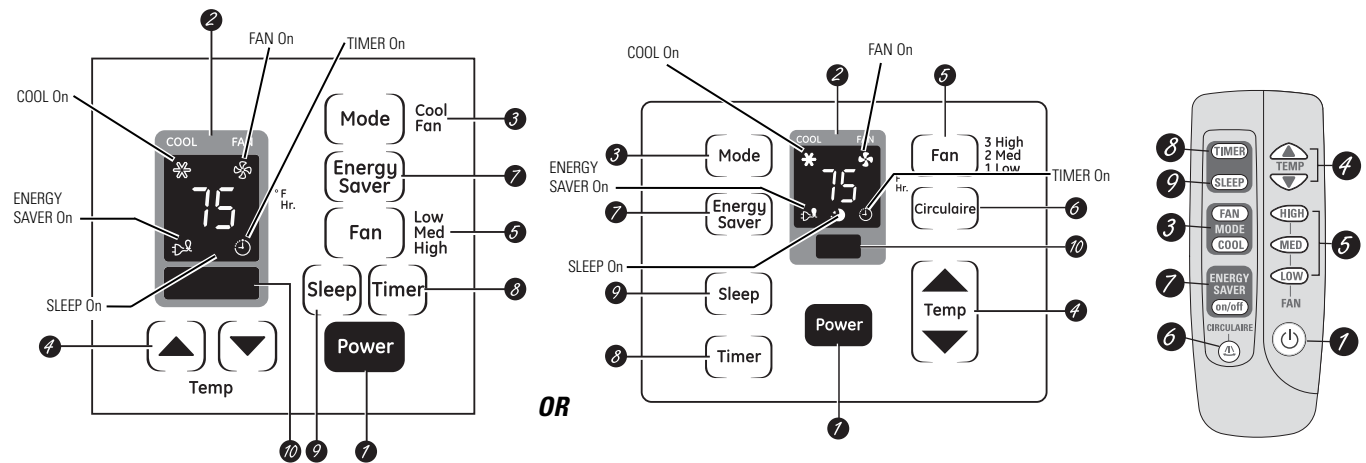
2
FAN On
TIMER On
COOL On
COOL
FAN
75
°F
Hr.
ENERGY SAVER On
SLEEP On
Mode
Cool
Fan
3
Energy Saver
7
Fan
Low
Med
High
5
Sleep
Timer
8
4
Temp
Power
10
9
1

OR

COOL On
2
FAN On
5
3
Mode
COOL
FAN
75
°F
Hr.
Fan
3 High
2 Med
1 Low
ENERGY SAVER On
TIMER On
7
Energy Saver
Circulaire
6
10
SLEEP On
9
Sleep
Temp
4
Power
8
Timer
1

8
TIMER
TEMP
4
9
SLEEP
3
FAN
MODE
COOL
HIGH
MED
5
LOW
7
ENERGY SAVER
on/off
FAN
CIRCULAIRE
6
1